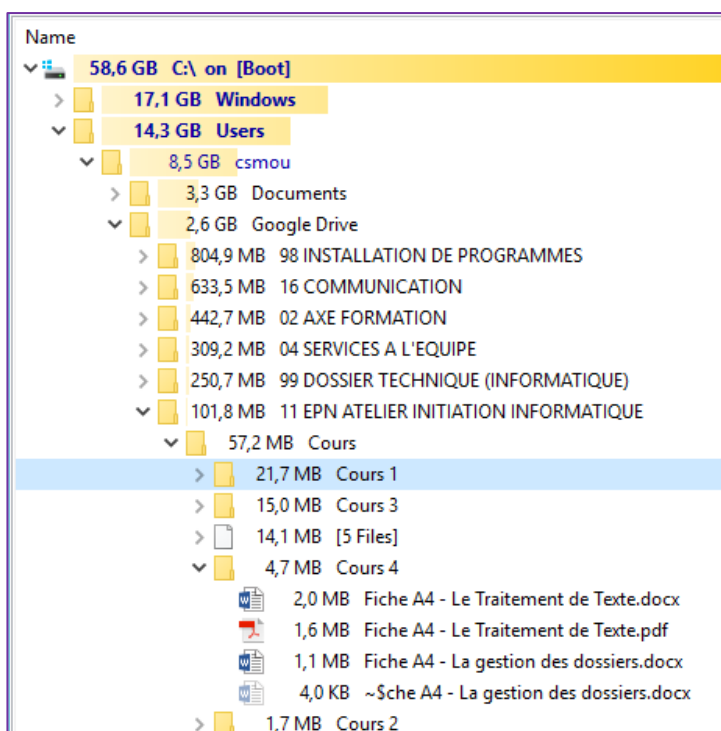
Name

58,6 GB C:\ on [Boot]
17,1 GB Windows
14,3 GB Users
8,5 GB csmou
3,3 GB Documents
2,6 GB Google Drive
804,9 MB 98 INSTALLATION DE PROGRAMMES
633,5 MB 16 COMMUNICATION
442,7 MB 02 AXE FORMATION
309,2 MB 04 SERVICES A L'EQUIPE
250,7 MB 99 DOSSIER TECHNIQUE (INFORMATIQUE)
101,8 MB 11 EPN ATELIER INITIATION INFORMATIQUE
57,2 MB Cours
21,7 MB Cours 1
15,0 MB Cours 3
14,1 MB [5 Files]
4,7 MB Cours 4
2,0 MB Fiche A4 - Le Traitement de Texte.docx
1,6 MB Fiche A4 - Le Traitement de Texte.pdf
1,1 MB Fiche A4 - La gestion des dossiers.docx
4,0 KB ~$che A4 - La gestion des dossiers.docx
1,7 MB Cours 2